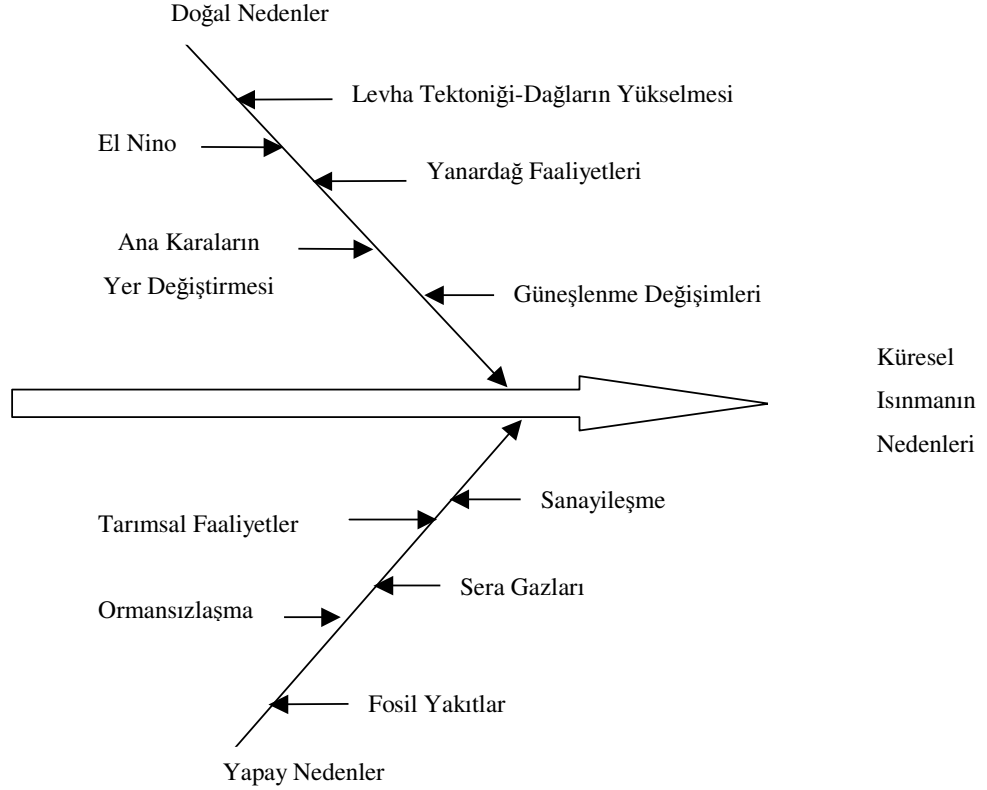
Doğal Nedenler

Levha Tektoniği-Dağların Yükselmesi

El Nino

Yanardağ Faaliyetleri

Ana Karaların Yer Değiştirmesi

Güneşlenme Değişimleri

Küresel Isınmanın Nedenleri

Sanayileşme

Tarımsal Faaliyetler

Sera Gazları

Ormansızlaşma

Fosil Yakıtlar

Yapay Nedenler